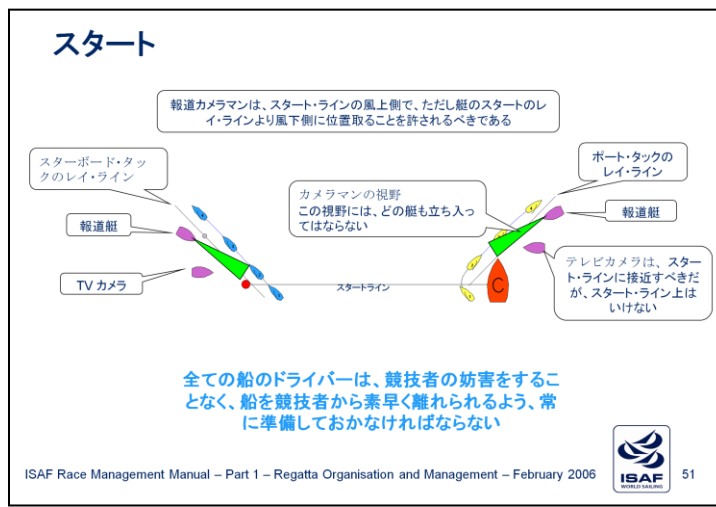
スタート

報道カメラマンは、スタート・ラインの風上側で、ただし艇のスタートのレイ・ラインより風下側に位置取ることを許されるべきである

スターボード・タックのレイ・ライン

報道艇

TV カメラ

カメラマンの視野
この視野には、どの艇も立ち入ってはならない

スタートライン

ポート・タックのレイ・ライン

報道艇

C

テレビカメラは、スタート・ラインに接近すべきだが、スタート・ライン上はいけない

全ての船のドライバーは、競技者の妨害をすることなく、船を競技者から素早く離れられるよう、常に準備しておかなければならない

ISAF Race Management Manual – Part 1 – Regatta Organisation and Management – February 2006

ISAF
WORLD SAILING

51